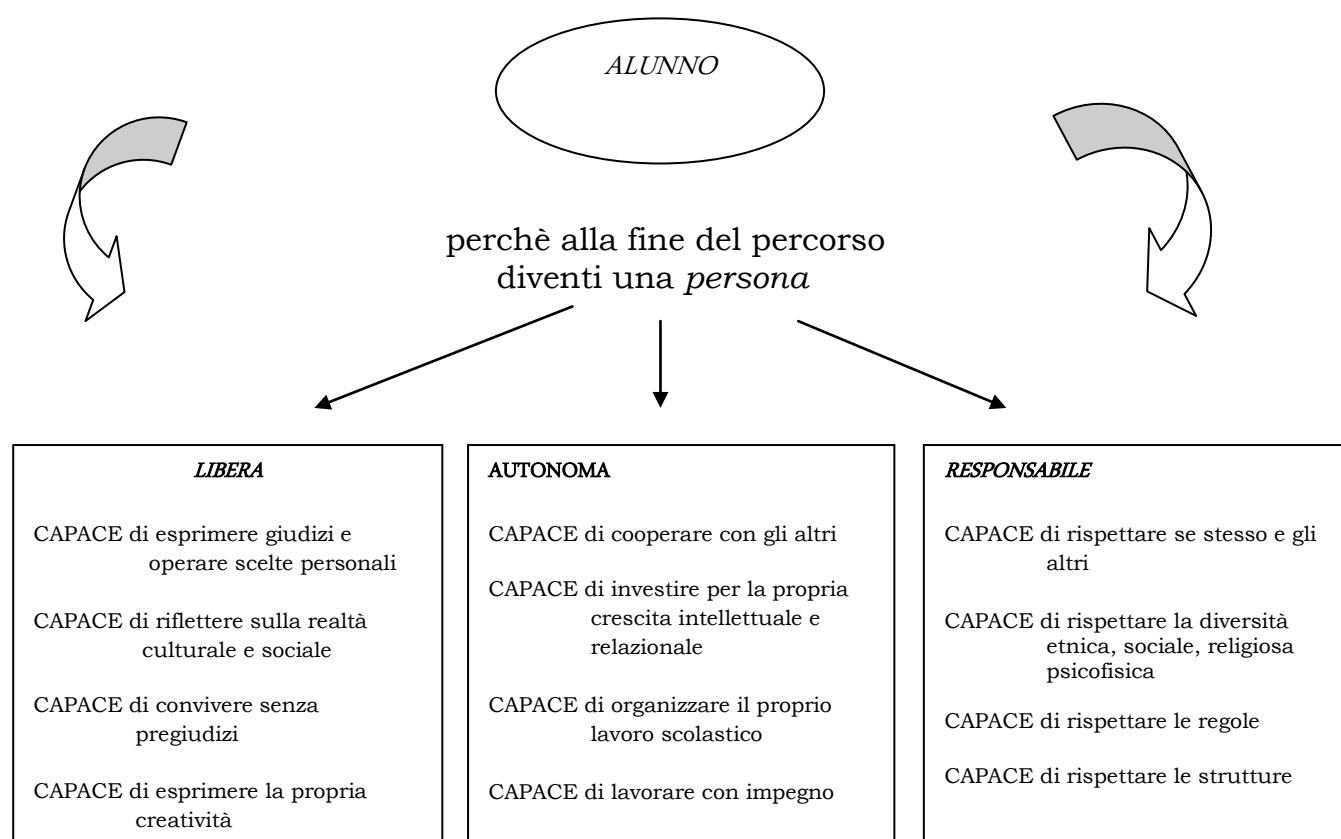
ALUNNO

perchè alla fine del percorso diventi una *persona*

LIBERA

CAPACE di esprimere giudizi e operare scelte personali

CAPACE di riflettere sulla realtà culturale e sociale

CAPACE di convivere senza pregiudizi

CAPACE di esprimere la propria creatività

AUTONOMA

CAPACE di cooperare con gli altri

CAPACE di investire per la propria crescita intellettuale e relazionale

CAPACE di organizzare il proprio lavoro scolastico

CAPACE di lavorare con impegno

RESPONSABILE

CAPACE di rispettare se stesso e gli altri

CAPACE di rispettare la diversità etnica, sociale, religiosa psicofisica

CAPACE di rispettare le regole

CAPACE di rispettare le strutture